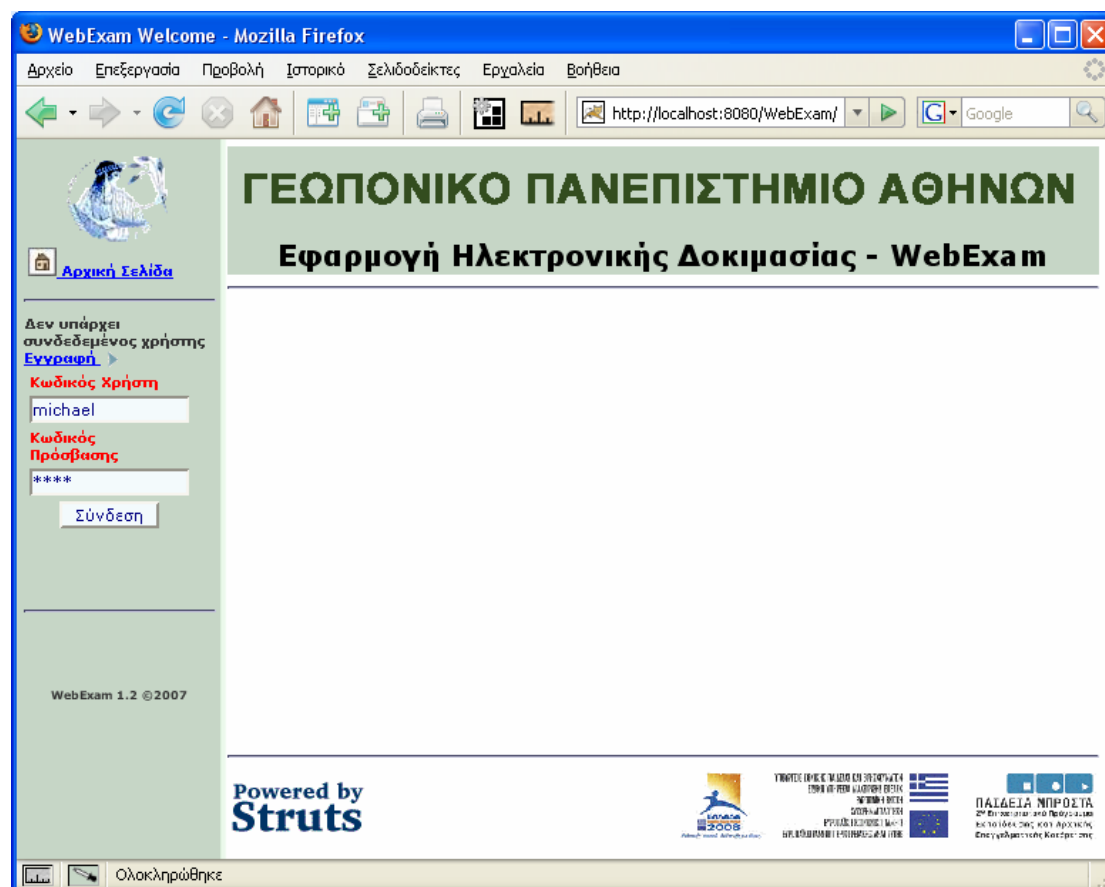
WebExam Welcome - Mozilla Firefox

Αρχείο Επεξεργασία Προβολή Ιστορικό Σελιδοδείκτες Εργαλεία Βοήθεια

http://localhost:8080/WebExam/

Google

Αρχική Σελίδα

Δεν υπάρχει συνδεδεμένος χρήστης
Εγγραφή

Κωδικός Χρήστη
michael

Κωδικός Πρόσβασης
****

Σύνδεση

WebExam 1.2 ©2007

ΓΕΩΠΟΝΙΚΟ ΠΑΝΕΠΙΣΤΗΜΙΟ ΑΘΗΝΩΝ

Εφαρμογή Ηλεκτρονικής Δοκιμασίας - WebExam

Powered by Struts

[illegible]

ΠΑΙΔΕΙΑ ΜΠΡΟΣΤΑ
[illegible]

Ολοκληρώθηκε